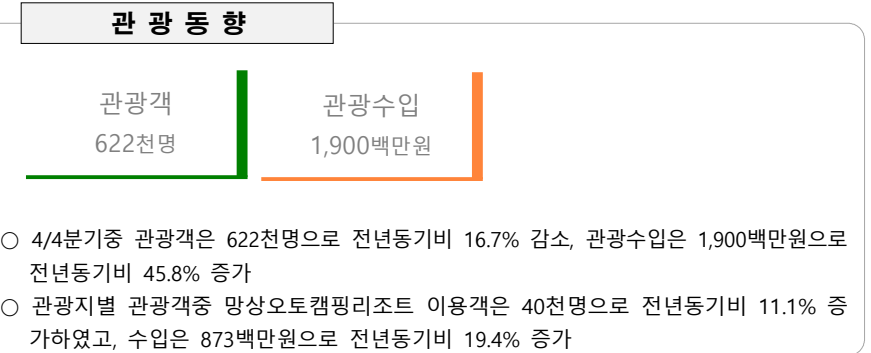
관 광 동 향

관광객
622천명

관광수입
1,900백만원

○ 4/4분기중 관광객은 622천명으로 전년동기비 16.7% 감소, 관광수입은 1,900백만원으로 전년동기비 45.8% 증가

○ 관광지별 관광객중 망상오토캠핑리조트 이용객은 40천명으로 전년동기비 11.1% 증가하였고, 수입은 873백만원으로 전년동기비 19.4% 증가